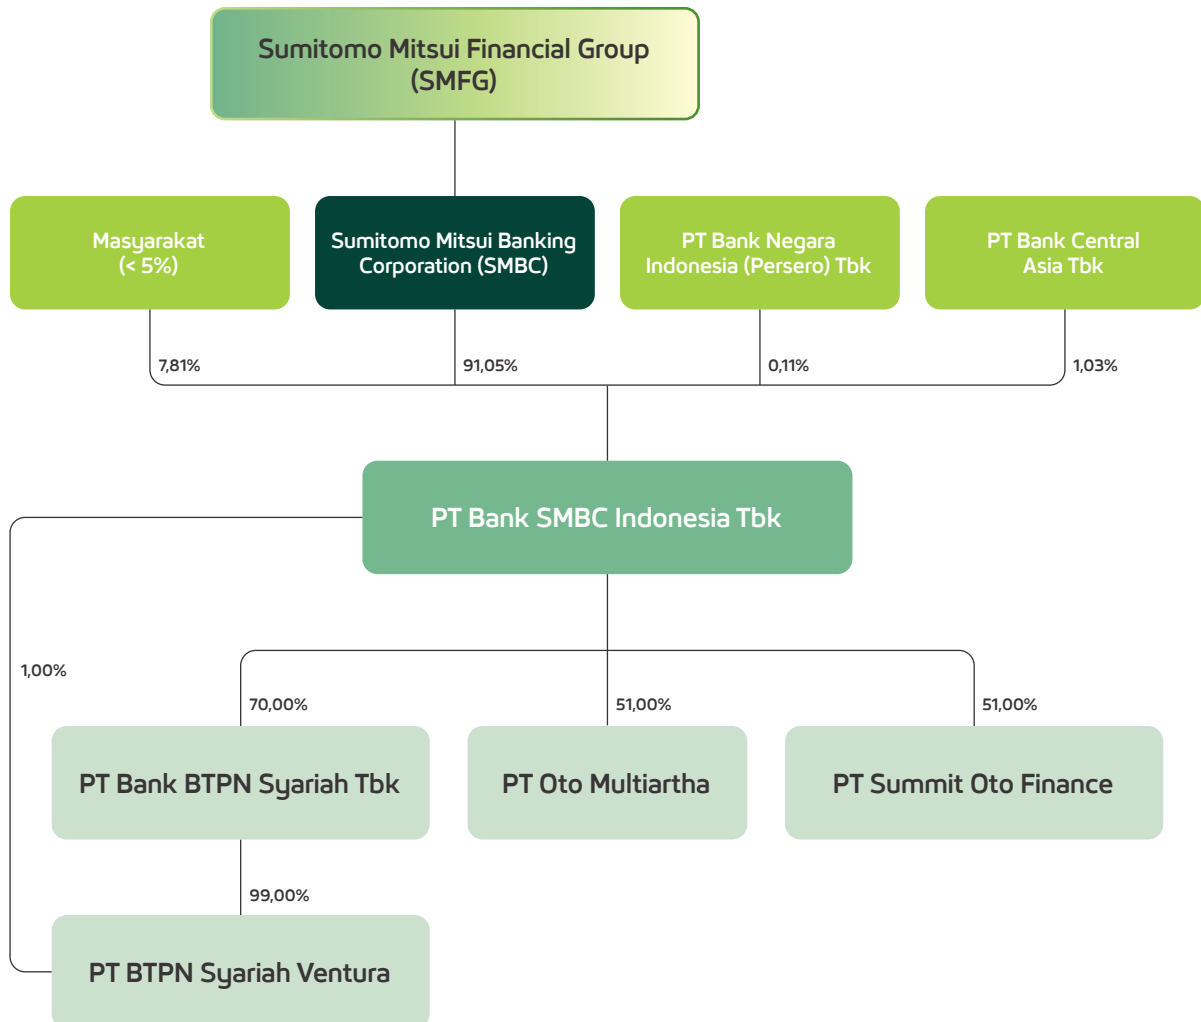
Sumitomo Mitsui Financial Group (SMFG)

Masyarakat (< 5%)

Sumitomo Mitsui Banking Corporation (SMBC)

PT Bank Negara Indonesia (Persero) Tbk

PT Bank Central Asia Tbk

7,81%

91,05%

0,11%

1,03%

PT Bank SMBC Indonesia Tbk

1,00%

70,00%

51,00%

51,00%

PT Bank BTPN Syariah Tbk

PT Oto Multiartha

PT Summit Oto Finance

99,00%

PT BTPN Syariah Ventura